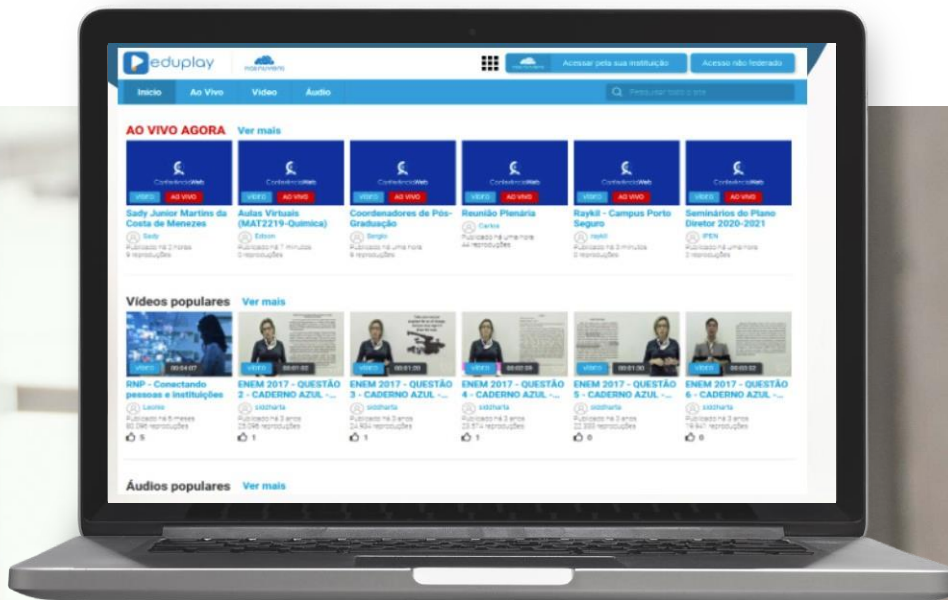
eduplay

Acessar pela sua instituição
Acesso não federado

Início
Ao Vivo
Vídeo
Áudio
Pesquisar todo o site

AO VIVO AGORA
Ver mais

ConferênciaWeb
VÍDEO
AO VIVO
Sady Junior Martins da Costa de Menezes
Sady
Publicado há 2 horas
9 reproduções

ConferênciaWeb
VÍDEO
AO VIVO
Aulas Virtuais (MAT2219-Química)
Edson
Publicado há 7 minutos
0 reproduções

ConferênciaWeb
VÍDEO
AO VIVO
Coordenadores de Pós-Graduação
Sergio
Publicado há uma hora
6 reproduções

ConferênciaWeb
VÍDEO
AO VIVO
Reunião Plenária
Carlos
Publicado há uma hora
44 reproduções

ConferênciaWeb
VÍDEO
AO VIVO
Raykil - Campus Porto Seguro
raykil
Publicado há 3 minutos
0 reproduções

ConferênciaWeb
VÍDEO
AO VIVO
Seminários do Plano Diretor 2020-2021
IFEN
Publicado há uma hora
2 reproduções

Vídeos populares
Ver mais

VÍDEO
00:04:07
RNP - Conectando pessoas e instituições
Leonio
Publicado há 6 meses
80.096 reproduções
5

VÍDEO
00:01:02
ENEM 2017 - QUESTÃO 2 - CADERNO AZUL -...
siddharta
Publicado há 3 anos
25.096 reproduções
1

VÍDEO
00:01:20
ENEM 2017 - QUESTÃO 3 - CADERNO AZUL -...
siddharta
Publicado há 3 anos
24.604 reproduções
1

VÍDEO
00:02:09
ENEM 2017 - QUESTÃO 4 - CADERNO AZUL -...
siddharta
Publicado há 3 anos
23.574 reproduções
1

VÍDEO
00:01:30
ENEM 2017 - QUESTÃO 5 - CADERNO AZUL -...
siddharta
Publicado há 3 anos
22.355 reproduções
0

VÍDEO
00:03:02
ENEM 2017 - QUESTÃO 6 - CADERNO AZUL -...
siddharta
Publicado há 3 anos
19.941 reproduções
0

Áudios populares
Ver mais